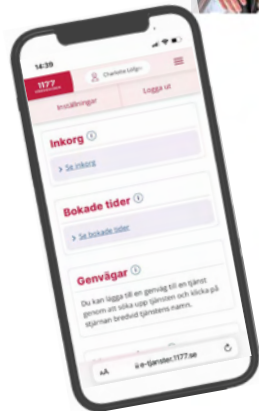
14:39

1177

Charlotte Lidgr...

Inställningar

Logga ut

Inkorg ⓘ

> Se inkorg

Bokade tider ⓘ

> Se bokade tider

Genvägar ⓘ

Du kan lägga till en genväg till en tjänst genom att söka upp tjänsten och klicka på stjärnan bredvid tjänstens namn.

AA

e-tjanster.1177.se